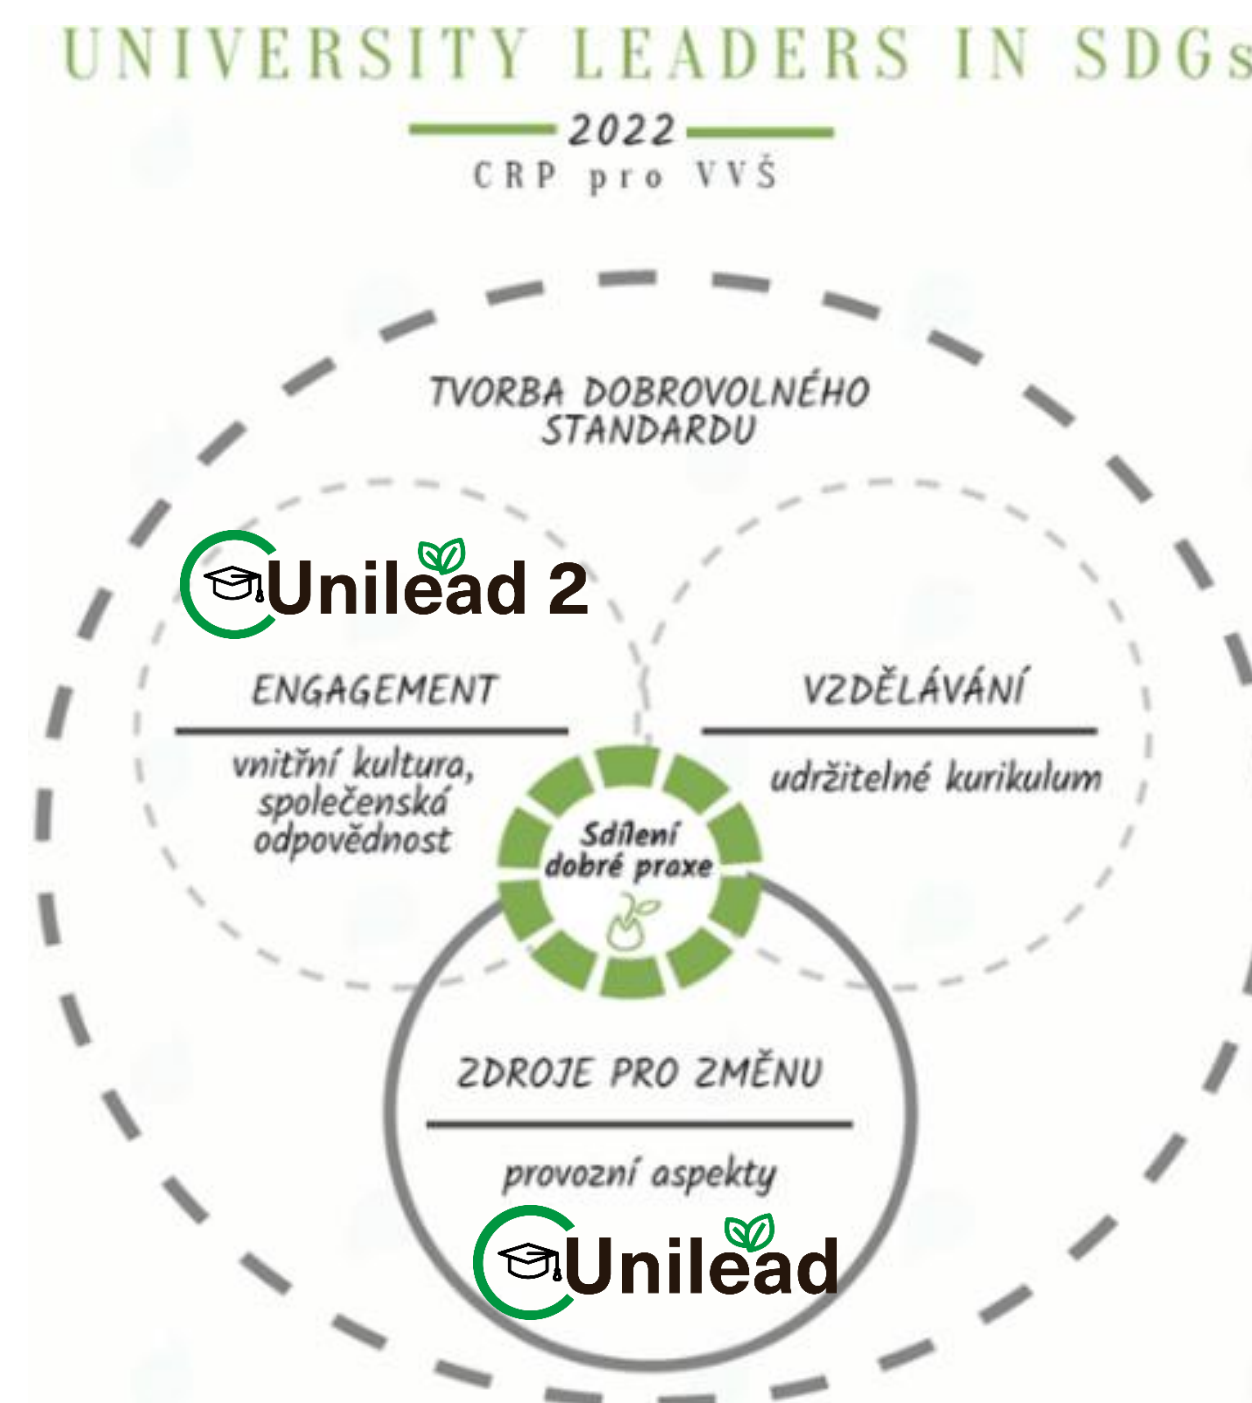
UNIVERSITY LEADERS IN SDGs

2022

CRP pro VVŠ

TVORBA DOBROVOLNÉHO STANDARDU

Unilead 2

ENGAGEMENT

vnitřní kultura, společenská odpovědnost

VZDĚLÁVÁNÍ

udržitelné kurikulum

Sdílení dobré praxe

ZDROJE PRO ZMĚNU

provozní aspekty

Unilead